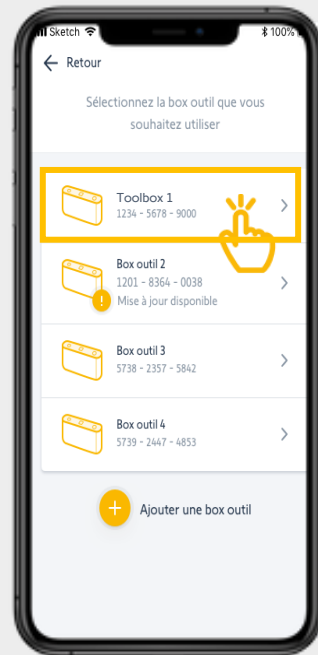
Sketch
100%

Retour

Sélectionnez la box outil que vous souhaitez utiliser

Toolbox 1
1234 - 5678 - 9000

Box outil 2
1201 - 8364 - 0038
Mise à jour disponible

Box outil 3
5738 - 2357 - 5842

Box outil 4
5739 - 2447 - 4853

Ajouter une box outil